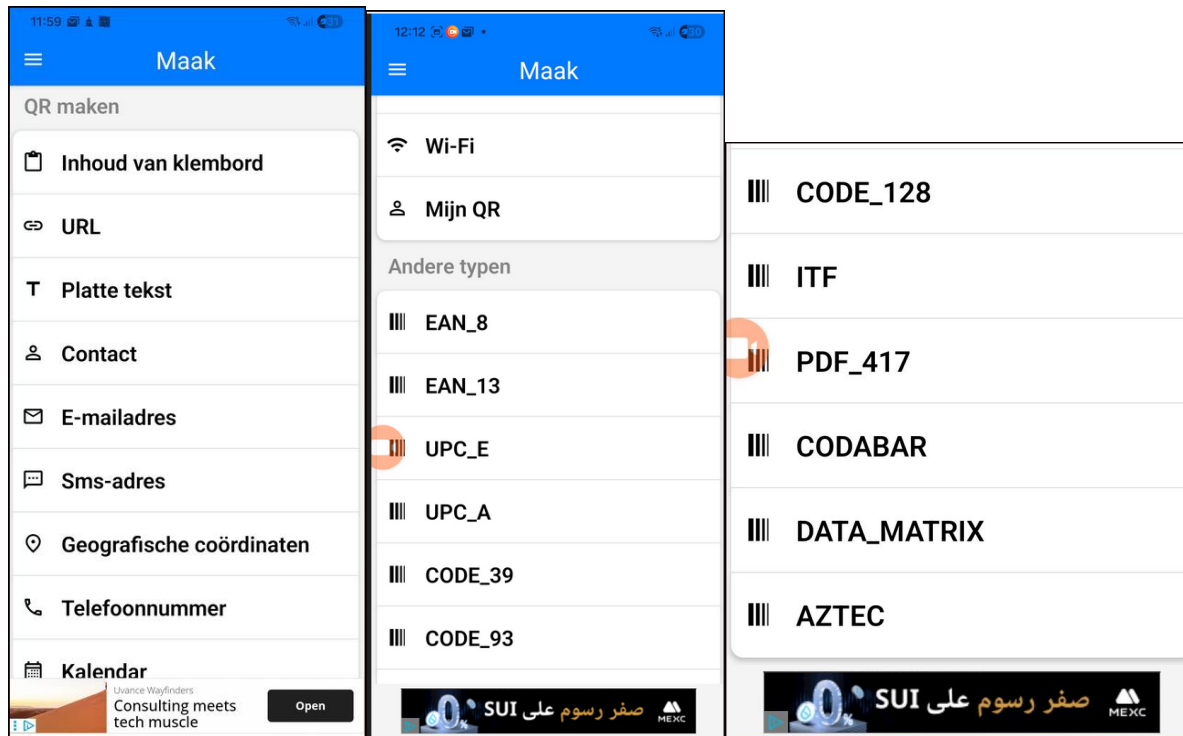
11:59

Maak

QR maken

Inhoud van klembord

URL

Platte tekst

Contact

E-mailadres

Sms-adres

Geografische coördinaten

Telefoonnummer

Kalendar

Uvance Wayfinders
Consulting meets tech muscle
Open

12:12

Maak

Wi-Fi

Mijn QR

Andere typen

EAN_8

EAN_13

UPC_E

UPC_A

CODE_39

CODE_93

0% SUI صفر رسوم على MEXC

CODE_128

ITF

PDF_417

CODABAR

DATA_MATRIX

AZTEC

0% SUI صفر رسوم على MEXC